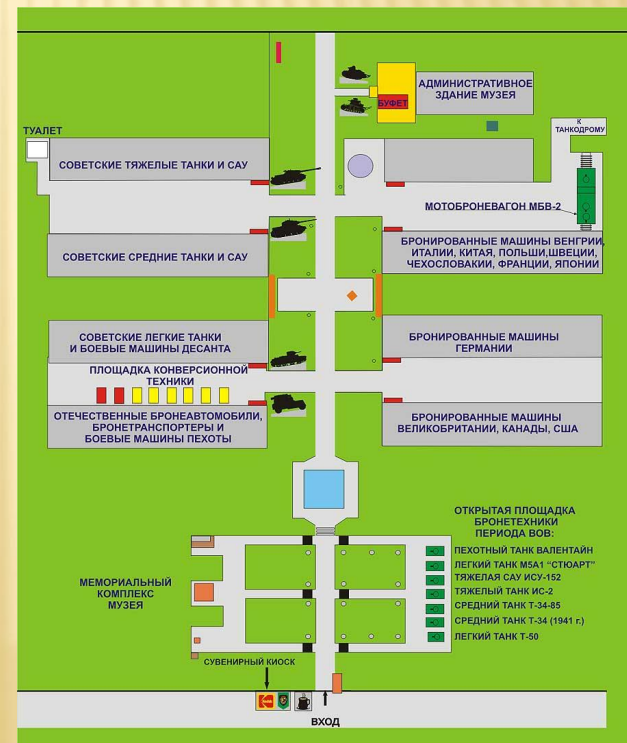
АДМИНИСТРАТИВНОЕ ЗДАНИЕ МУЗЕЯ

БУФЕТ

ТУАЛЕТ

К ТАНКОДРОМУ

СОВЕТСКИЕ ТЯЖЕЛЫЕ ТАНКИ И САУ

МОТОБРОНЕВАГОН МБВ-2

СОВЕТСКИЕ СРЕДНИЕ ТАНКИ И САУ

БРОНИРОВАННЫЕ МАШИНЫ ВЕНГРИИ, ИТАЛИИ, КИТАЯ, ПОЛЬШИ,ШВЕЦИИ, ЧЕХОСЛОВАКИИ, ФРАНЦИИ, ЯПОНИИ

СОВЕТСКИЕ ЛЕГКИЕ ТАНКИ И БОЕВЫЕ МАШИНЫ ДЕСАНТА

БРОНИРОВАННЫЕ МАШИНЫ ГЕРМАНИИ

ПЛОЩАДКА КОНВЕРСИОННОЙ ТЕХНИКИ

ОТЕЧЕСТВЕННЫЕ БРОНЕАВТОМОБИЛИ, БРОНЕТРАНСПОРТЕРЫ И БОЕВЫЕ МАШИНЫ ПЕХОТЫ

БРОНИРОВАННЫЕ МАШИНЫ ВЕЛИКОБРИТАНИИ, КАНАДЫ, США

ОТКРЫТАЯ ПЛОЩАДКА БРОНЕТЕХНИКИ ПЕРИОДА ВОВ:

ПЕХОТНЫЙ ТАНК ВАЛЕНТАЙН
ЛЕГКИЙ ТАНК М5А1 "СТЮАРТ"
ТЯЖЕЛАЯ САУ ИСУ-152
ТЯЖЕЛЫЙ ТАНК ИС-2
СРЕДНИЙ ТАНК Т-34-85
СРЕДНИЙ ТАНК Т-34 (1941 г.)
ЛЕГКИЙ ТАНК Т-50

МЕМОРИАЛЬНЫЙ КОМПЛЕКС МУЗЕЯ

СУВЕНИРНЫЙ КИОСК

ВХОД